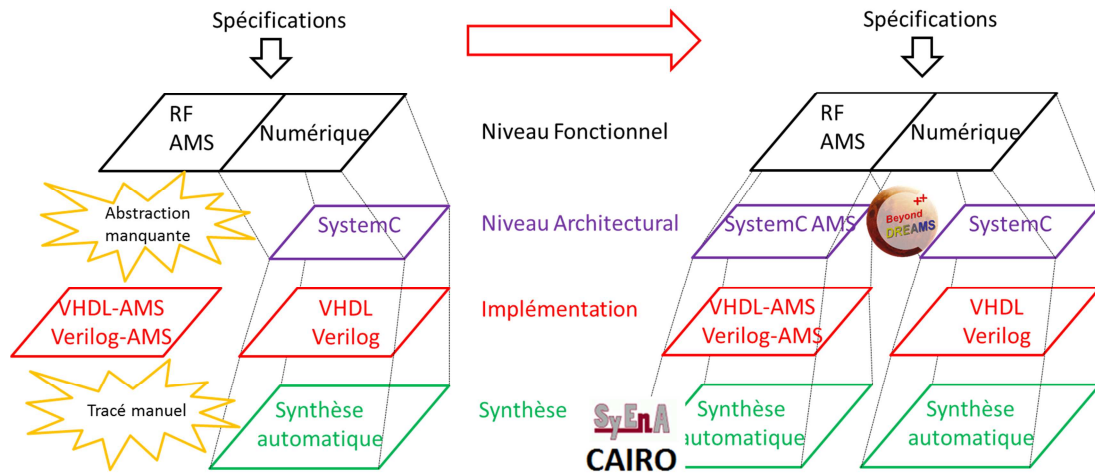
Spécifications

RF
AMS

Numérique

Abstraction manquante

SystemC

VHDL-AMS
Verilog-AMS

VHDL
Verilog

Tracé manuel

Synthèse automatique

Niveau Fonctionnel

Niveau Architectural

Implémentation

Synthèse

SyEnA
CAIRO

Spécifications

RF
AMS

Numérique

SystemC AMS

Beyond DREAMS

SystemC

VHDL-AMS
Verilog-AMS

VHDL
Verilog

Synthèse automatique

Synthèse automatique